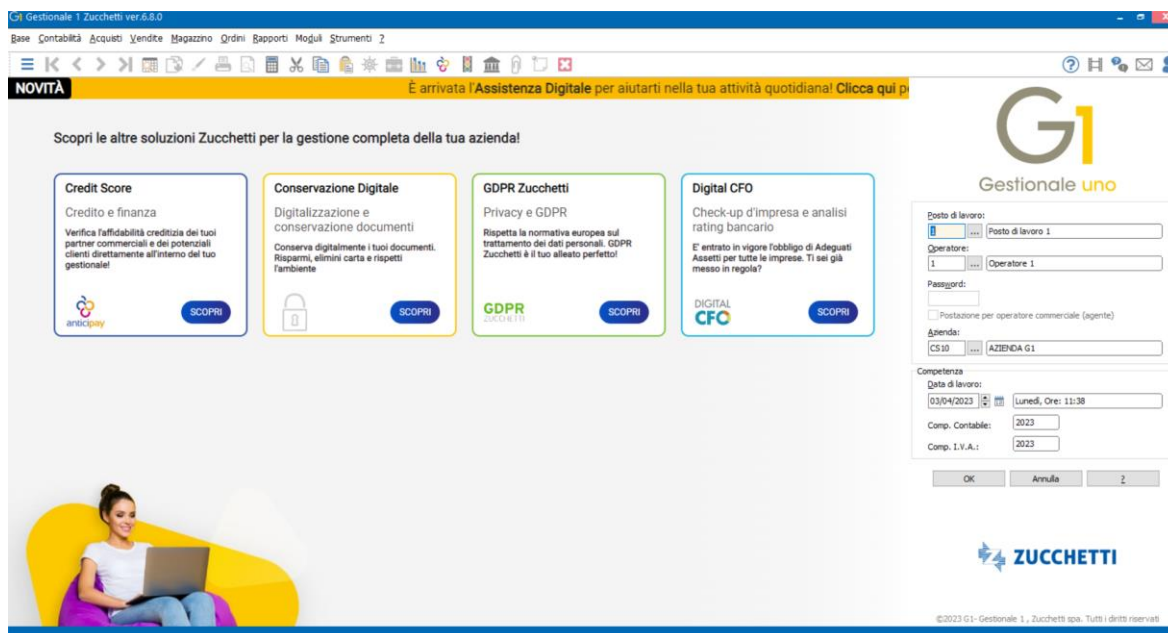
G1 Gestionale 1 Zucchetti ver.6.8.0

Base Contabilità Acquisti Vendite Magazzino Ordini Rapporti Moduli Strumenti ?

NOVITÀ

È arrivata l'Assistenza Digitale per aiutarti nella tua attività quotidiana! Clicca qui p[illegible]

Scopri le altre soluzioni Zucchetti per la gestione completa della tua azienda!

Credit Score
Credito e finanza
Verifica l'affidabilità creditizia dei tuoi partner commerciali e dei potenziali clienti direttamente all'interno del tuo gestionale!
anticipay
SCOPRI

Conservazione Digitale
Digitalizzazione e conservazione documenti
Conserva digitalmente i tuoi documenti. Risparmi, elimini carta e rispetti l'ambiente
SCOPRI

GDPR Zucchetti
Privacy e GDPR
Rispetta la normativa europea sul trattamento dei dati personali. GDPR Zucchetti è il tuo alleato perfetto!
GDPR ZUCCHETTI
SCOPRI

Digital CFO
Check-up d'impresa e analisi rating bancario
E' entrato in vigore l'obbligo di Adeguati Assetti per tutte le imprese. Ti sei già messo in regola?
DIGITAL CFO
SCOPRI

G1
Gestionale uno

Posto di lavoro:
1 ... Posto di lavoro 1
Operatore:
1 ... Operatore 1
Password:
Postazione per operatore commerciale (agente)
Azienda:
CS10 ... AZIENDA G1
Competenza
Data di lavoro:
03/04/2023 Lunedì, Ore: 11:38
Comp. Contabile: 2023
Comp. I.V.A.: 2023

OK Annulla ?

ZUCCHETTI

©2023 G1- Gestionale 1 , Zucchetti spa. Tutti i diritti riservati